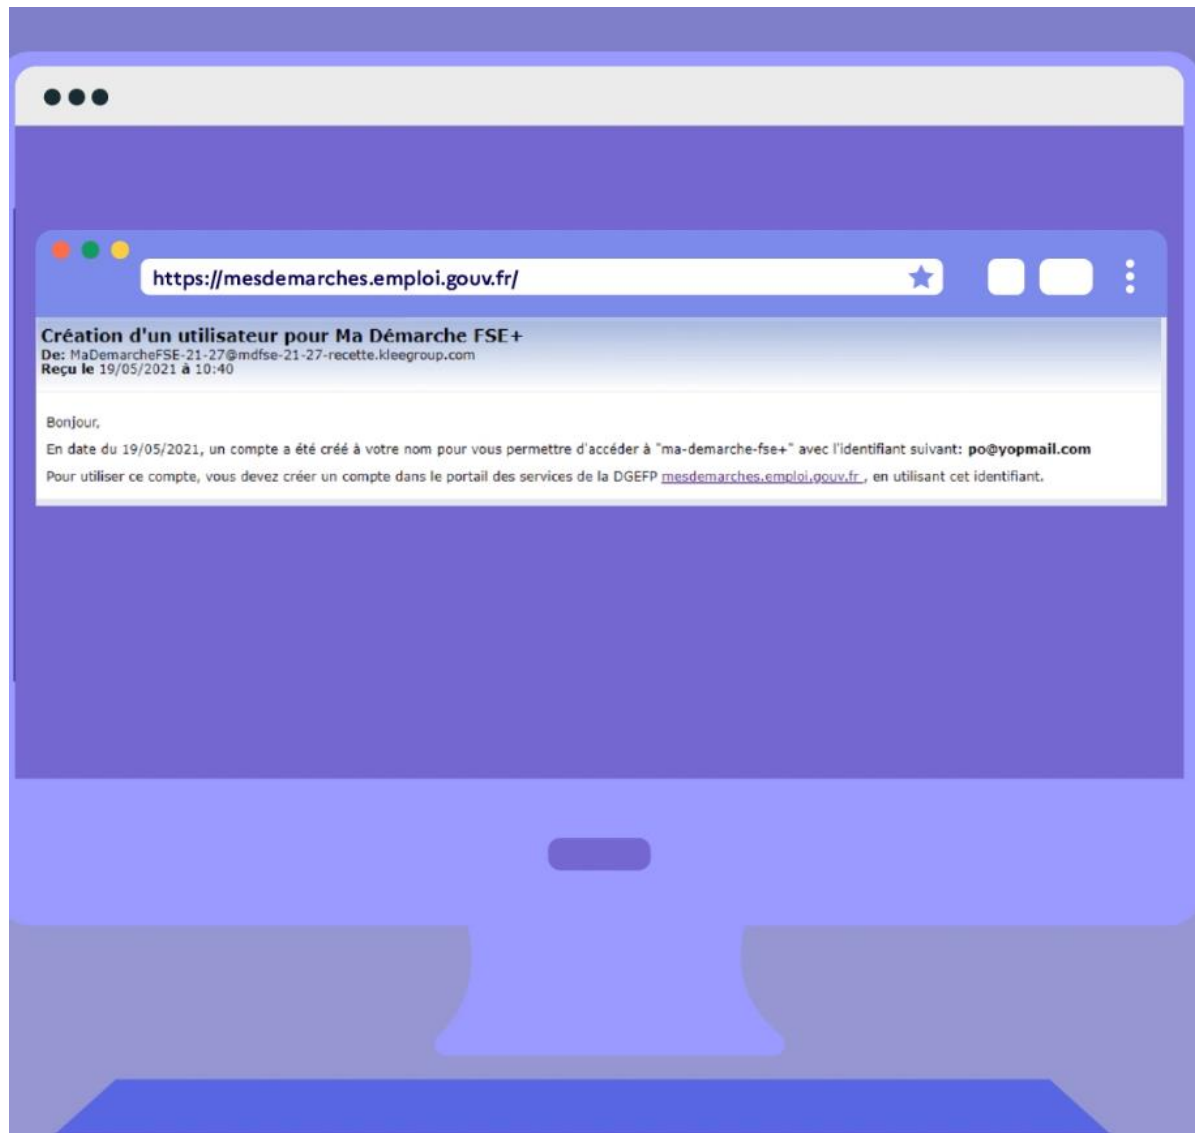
https://mesdemarches.emploi.gouv.fr/

Création d'un utilisateur pour Ma Démarche FSE+
De: MaDemarcheFSE-21-27@mdfse-21-27-recette.kleegroup.com
Reçu le 19/05/2021 à 10:40

Bonjour,

En date du 19/05/2021, un compte a été créé à votre nom pour vous permettre d'accéder à "ma-demarche-fse+" avec l'identifiant suivant: po@yopmail.com

Pour utiliser ce compte, vous devez créer un compte dans le portail des services de la DGEFP mesdemarches.emploi.gouv.fr , en utilisant cet identifiant.